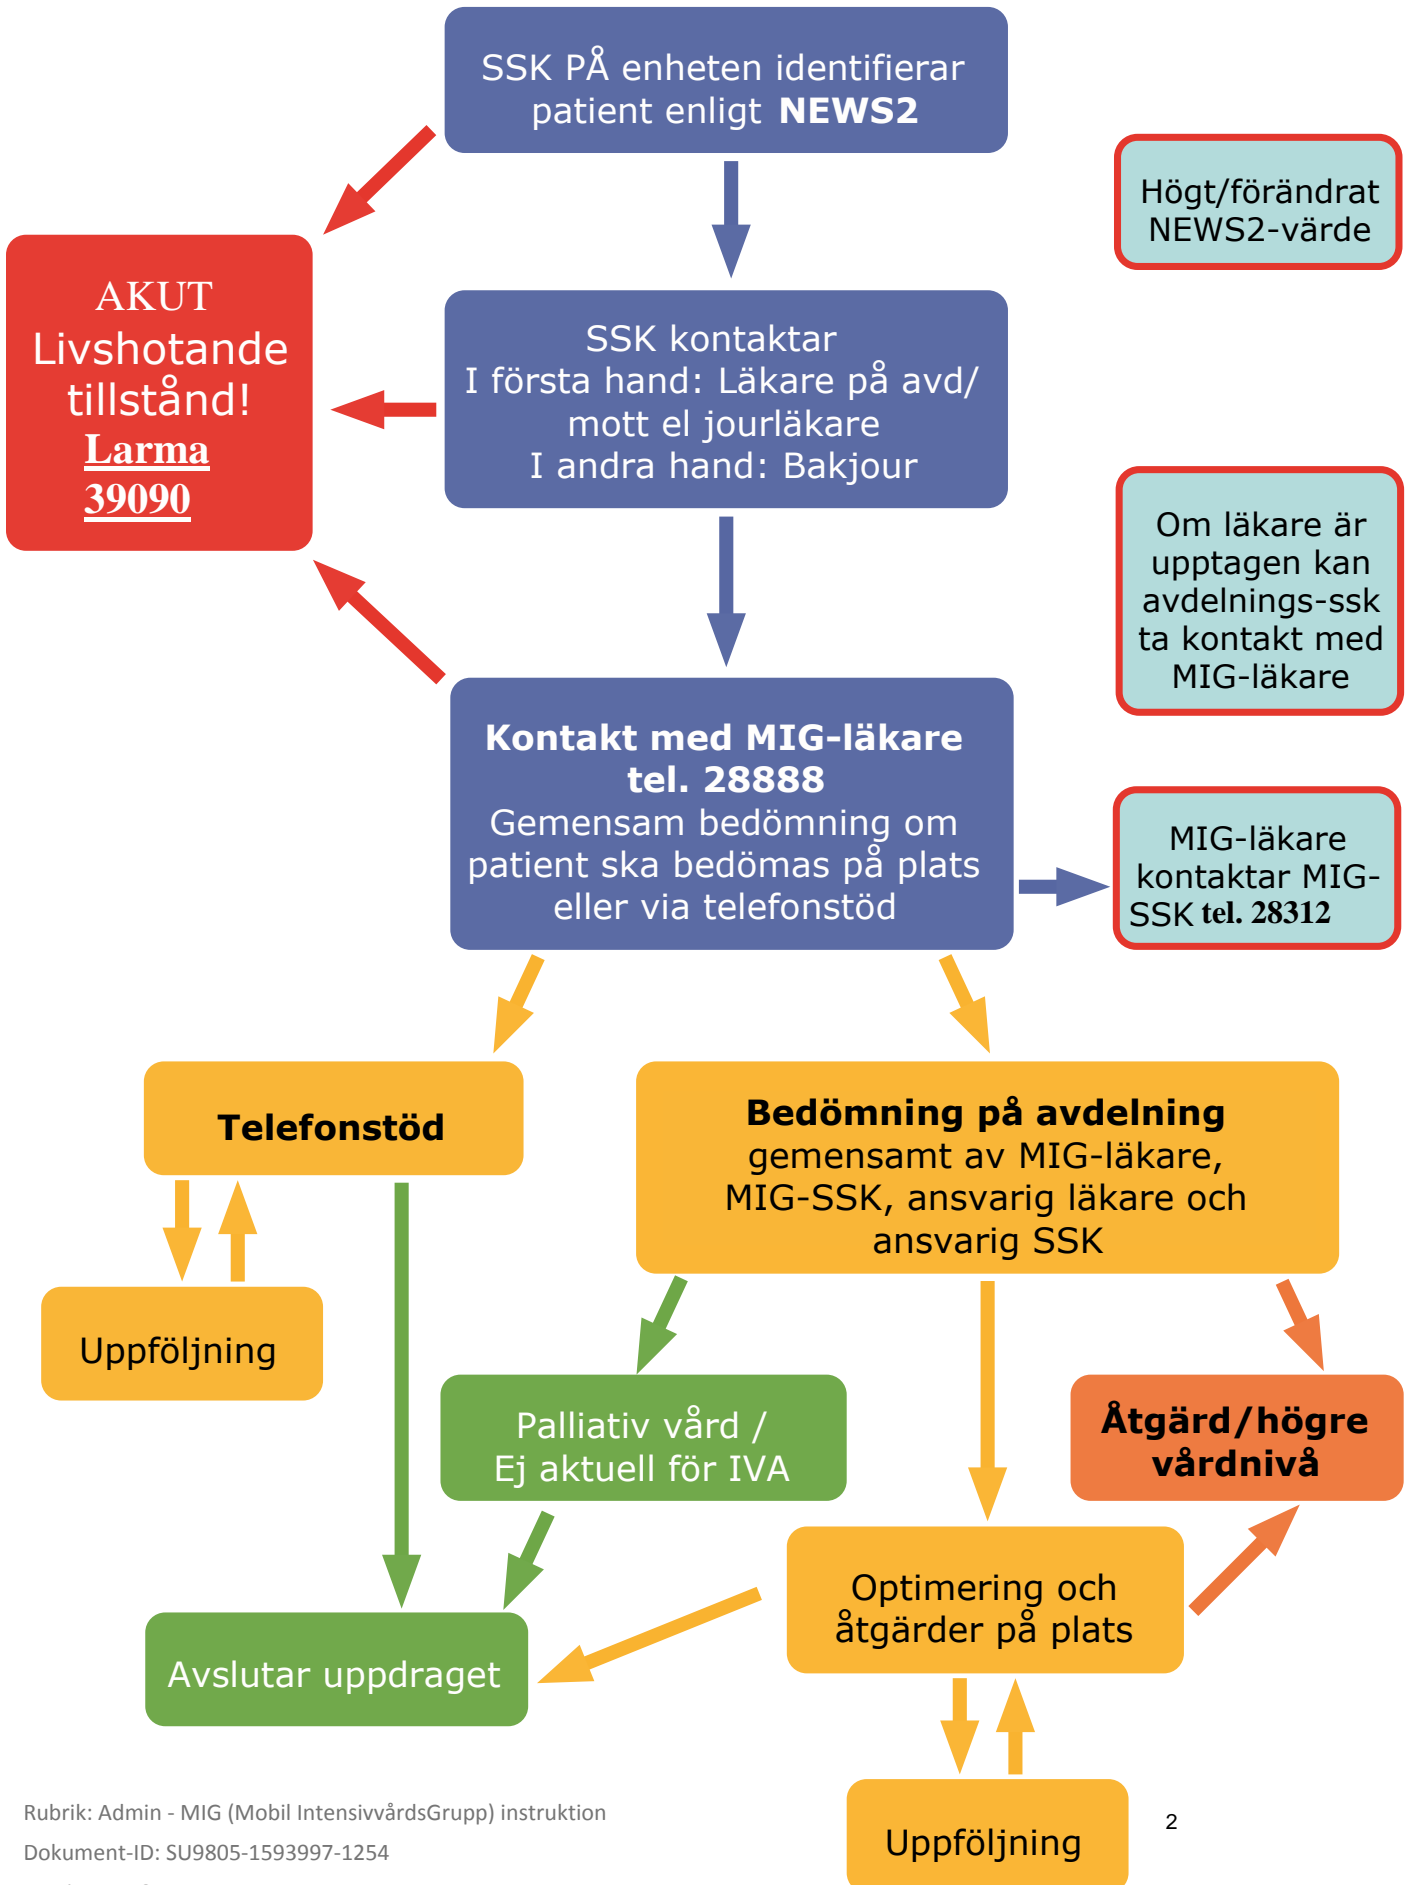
SSK PÅ enheten identifierar patient enligt **NEWS2**

Högt/förändrat NEWS2-värde

AKUT
Livshotande tillstånd!
Larma 39090

SSK kontaktar
I första hand: Läkare på avd/ mott el jourläkare
I andra hand: Bakjour

Om läkare är upptagen kan avdelnings-ssk ta kontakt med MIG-läkare

**Kontakt med MIG-läkare tel. 28888**
Gemensam bedömning om patient ska bedömas på plats eller via telefonstöd

MIG-läkare kontaktar MIG-SSK tel. 28312

**Telefonstöd**

**Bedömning på avdelning** gemensamt av MIG-läkare, MIG-SSK, ansvarig läkare och ansvarig SSK

Uppföljning

Palliativ vård / Ej aktuell för IVA

**Åtgärd/högre vårdnivå**

Optimering och åtgärder på plats

Avslutar uppdraget

Rubrik: Admin - MIG (Mobil IntensivvårdsGrupp) instruktion

Dokument-ID: SU9805-1593997-1254

Uppföljning

2